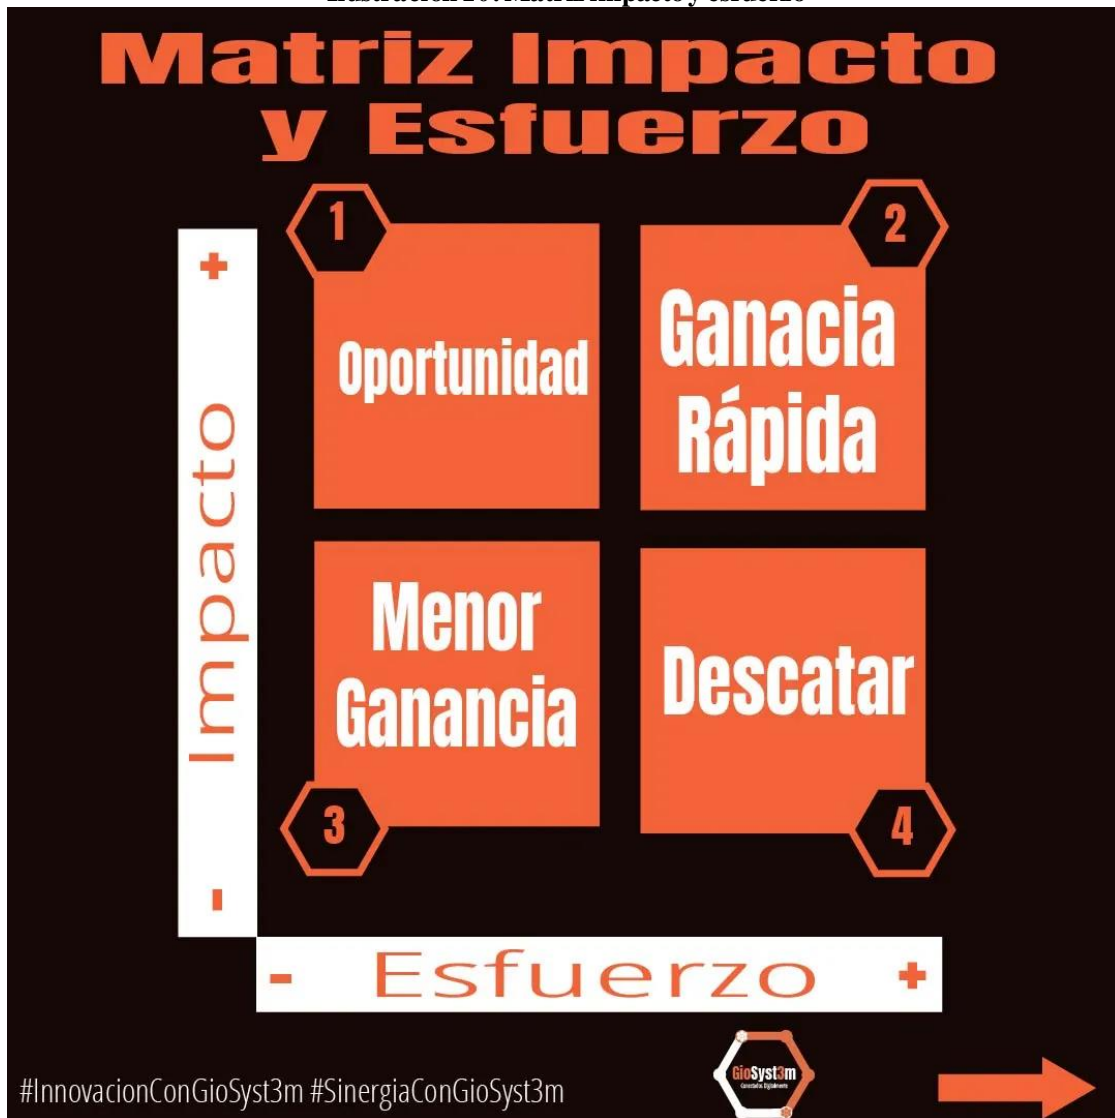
Ilustración 10. Matriz impacto y esfuerzo

Matriz Impacto y Esfuerzo

+

Impacto

-

1

Oportunidad

2

Ganacia Rápida

Menor Ganancia

3

Descatar

4

- Esfuerzo +

#InnovacionConGioSyst3m #SinergiaConGioSyst3m

GioSyst3m